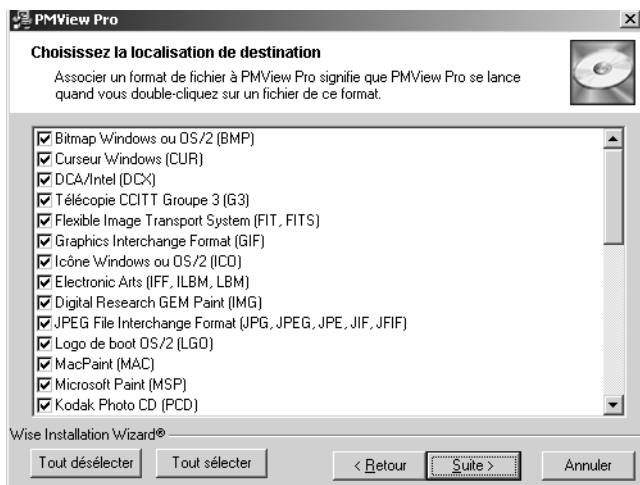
PMView Pro

Choisissez la localisation de destination

Associer un format de fichier à PMView Pro signifie que PMView Pro se lance quand vous double-cliquez sur un fichier de ce format.

Bitmap Windows ou OS/2 (BMP)
Curseur Windows (CUR)
DCA/Intel (DCX)
Télécopie CCITT Groupe 3 (G3)
Flexible Image Transport System (FIT, FITS)
Graphics Interchange Format (GIF)
Icône Windows ou OS/2 (ICO)
Electronic Arts (IFF, ILBM, LBM)
Digital Research GEM Paint (IMG)
JPEG File Interchange Format (JPG, JPEG, JPE, JIF, JFIF)
Logo de boot OS/2 (LGO)
MacPaint (MAC)
Microsoft Paint (MSP)
Kodak Photo CD (PCD)

Wise Installation Wizard®

Tout désélecter | Tout sélecter | < Retour | Suite > | Annuler